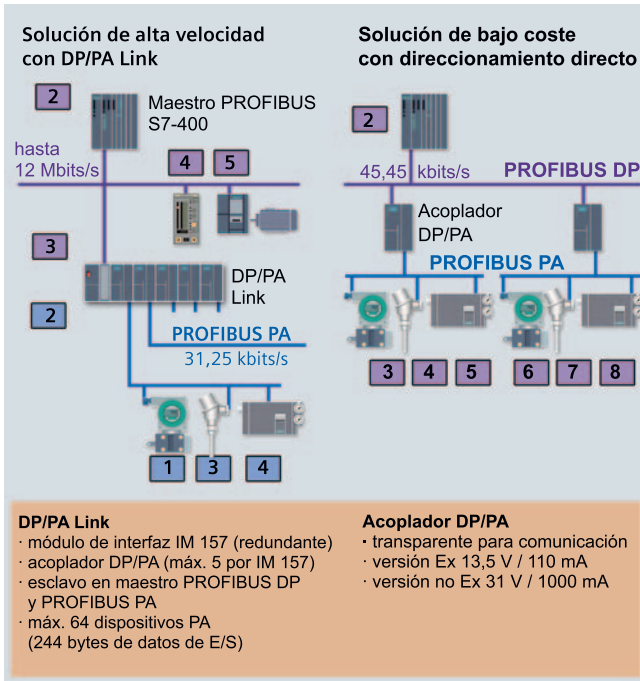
Solución de alta velocidad con DP/PA Link

2

Maestro PROFIBUS S7-400

hasta 12 Mbits/s

4 5

3

DP/PA Link

2

PROFIBUS PA
31,25 kbits/s

1 3 4

Solución de bajo coste con direccionamiento directo

2

45,45 kbits/s

PROFIBUS DP

Acoplador DP/PA

PROFIBUS PA

3 4 5 6 7 8

DP/PA Link
· módulo de interfaz IM 157 (redundante)
· acoplador DP/PA (máx. 5 por IM 157)
· esclavo en maestro PROFIBUS DP y PROFIBUS PA
· máx. 64 dispositivos PA (244 bytes de datos de E/S)

Acoplador DP/PA
· transparente para comunicación
· versión Ex 13,5 V / 110 mA
· versión no Ex 31 V / 1000 mA